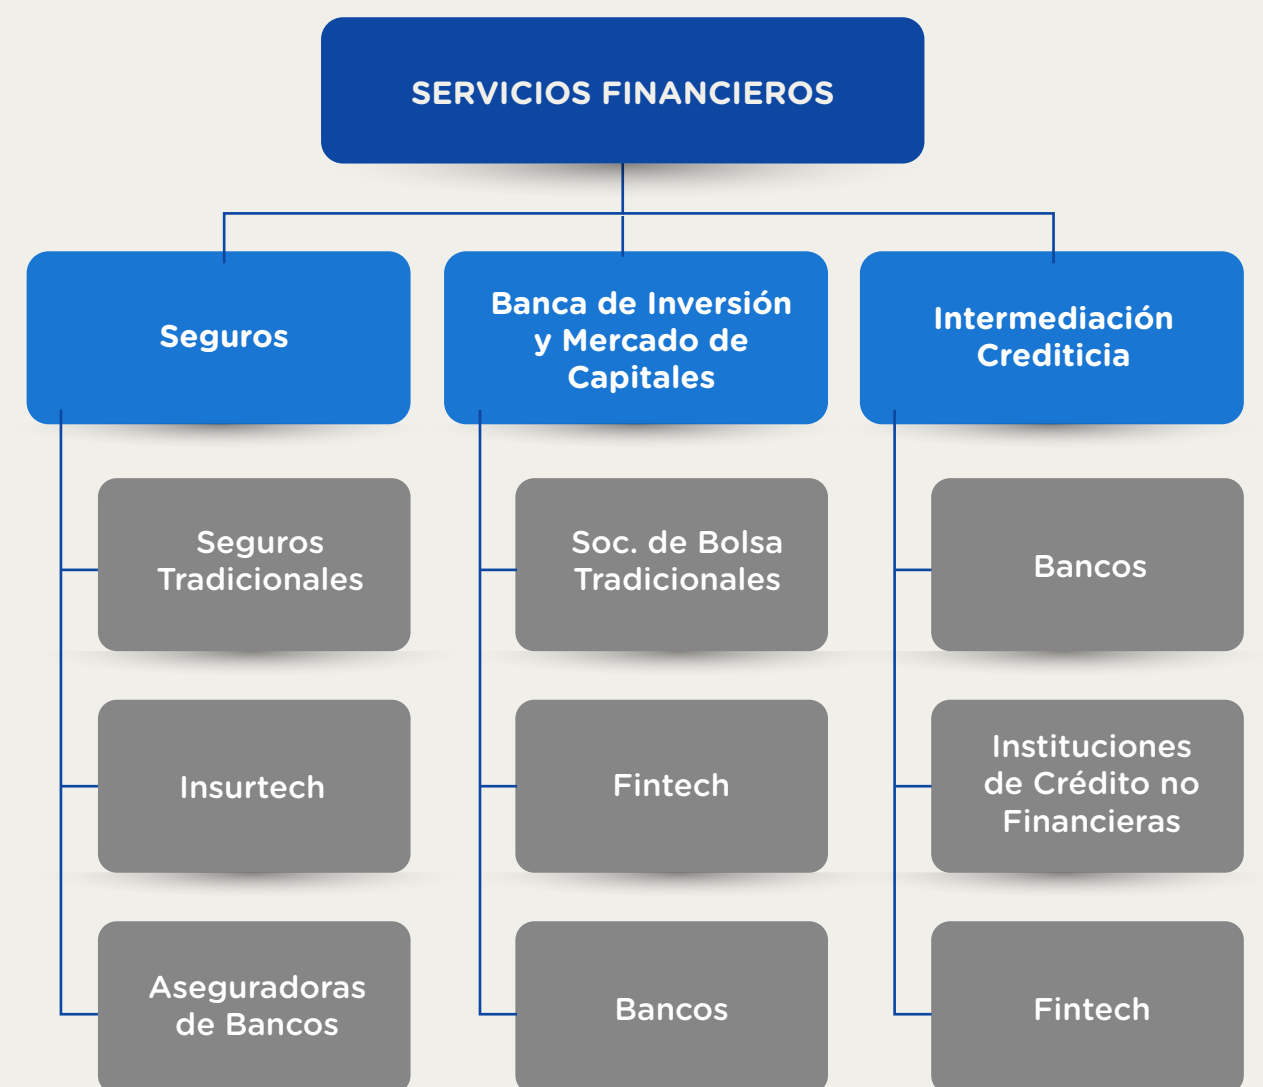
SERVICIOS FINANCIEROS

Seguros

Seguros Tradicionales

Insurtech

Aseguradoras de Bancos

Banca de Inversión y Mercado de Capitales

Soc. de Bolsa Tradicionales

Fintech

Bancos

Intermediación Crediticia

Bancos

Instituciones de Crédito no Financieras

Fintech